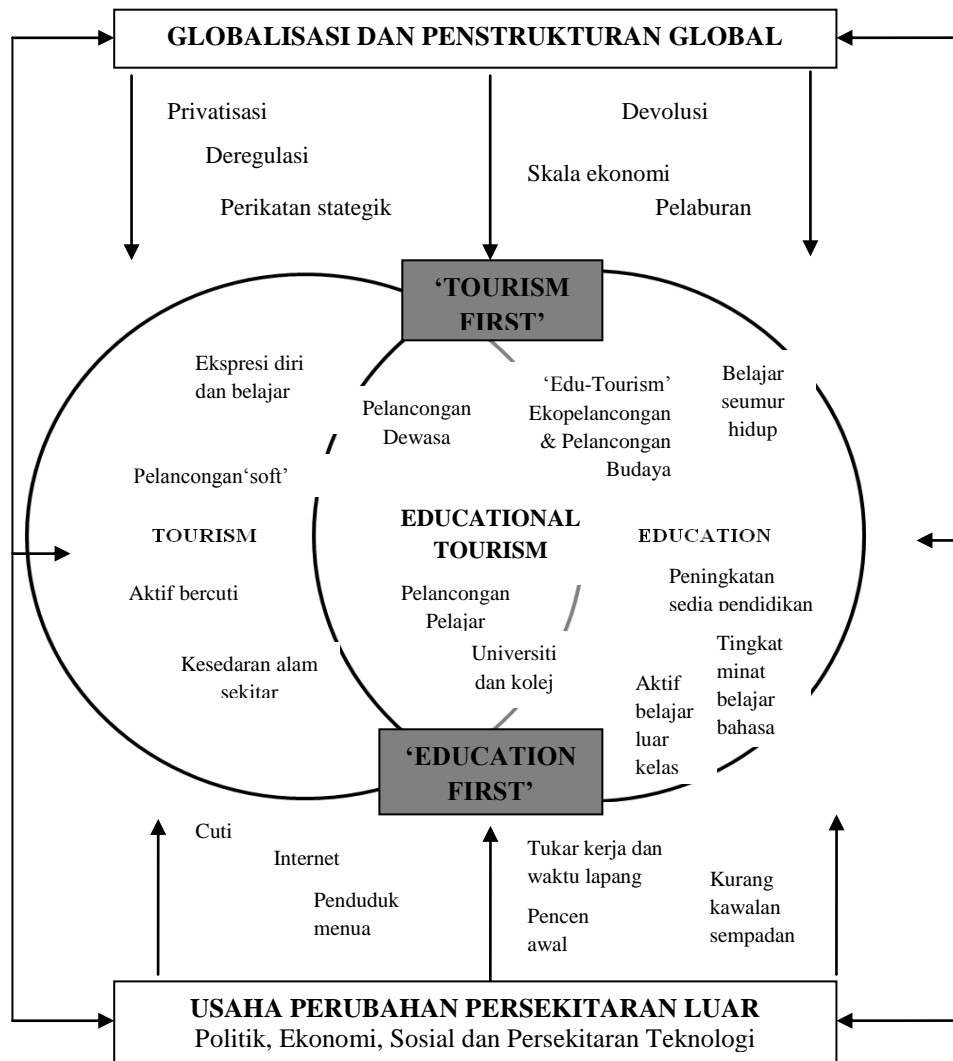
GLOBALISASI DAN PENSTRUKTURAN GLOBAL

Privatisasi

Deregulasi

Perikatan stategik

Devolusi

Skala ekonomi

Pelaburan

'TOURISM FIRST'

Ekspresi diri dan belajar

Pelancongan Dewasa

'Edu-Tourism' Ekopelancongan & Pelancongan Budaya

Belajar seumur hidup

Pelancongan'soft'

TOURISM

EDUCATIONAL TOURISM

EDUCATION

Aktif bercuti

Pelancongan Pelajar

Peningkatan sedia pendidikan

Tingkat minat belajar bahasa

Kesedaran alam sekitar

Universiti dan kolej

Aktif belajar luar kelas

'EDUCATION FIRST'

Cuti

Internet

Penduduk menua

Tukar kerja dan waktu lapang

Pencen awal

Kurang kawalan sempadan

USAHA PERUBAHAN PERSEKITARAN LUAR
Politik, Ekonomi, Sosial dan Persekitaran Teknologi